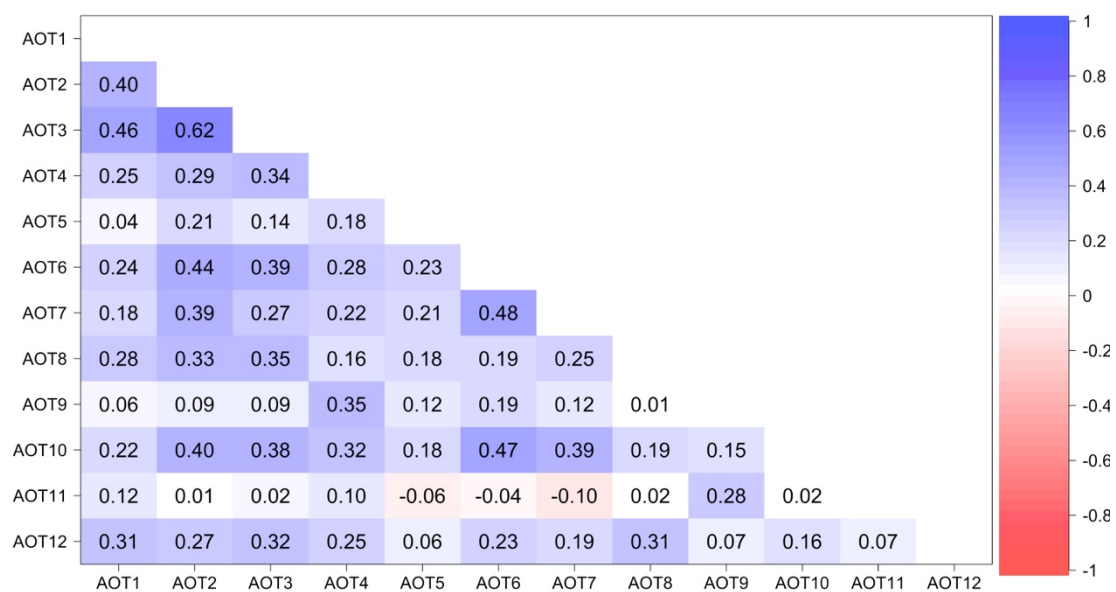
|  | AOT1 | AOT2 | AOT3 | AOT4 | AOT5 | AOT6 | AOT7 | AOT8 | AOT9 | AOT10 | AOT11 | AOT12 |
|---|---|---|---|---|---|---|---|---|---|---|---|---|
| AOT1 |  |  |  |  |  |  |  |  |  |  |  |  |
| AOT2 | 0.40 |  |  |  |  |  |  |  |  |  |  |  |
| AOT3 | 0.46 | 0.62 |  |  |  |  |  |  |  |  |  |  |
| AOT4 | 0.25 | 0.29 | 0.34 |  |  |  |  |  |  |  |  |  |
| AOT5 | 0.04 | 0.21 | 0.14 | 0.18 |  |  |  |  |  |  |  |  |
| AOT6 | 0.24 | 0.44 | 0.39 | 0.28 | 0.23 |  |  |  |  |  |  |  |
| AOT7 | 0.18 | 0.39 | 0.27 | 0.22 | 0.21 | 0.48 |  |  |  |  |  |  |
| AOT8 | 0.28 | 0.33 | 0.35 | 0.16 | 0.18 | 0.19 | 0.25 |  |  |  |  |  |
| AOT9 | 0.06 | 0.09 | 0.09 | 0.35 | 0.12 | 0.19 | 0.12 | 0.01 |  |  |  |  |
| AOT10 | 0.22 | 0.40 | 0.38 | 0.32 | 0.18 | 0.47 | 0.39 | 0.19 | 0.15 |  |  |  |
| AOT11 | 0.12 | 0.01 | 0.02 | 0.10 | -0.06 | -0.04 | -0.10 | 0.02 | 0.28 | 0.02 |  |  |
| AOT12 | 0.31 | 0.27 | 0.32 | 0.25 | 0.06 | 0.23 | 0.19 | 0.31 | 0.07 | 0.16 | 0.07 |  |

1
0.8
0.6
0.4
0.2
0
-0.2
-0.4
-0.6
-0.8
-1